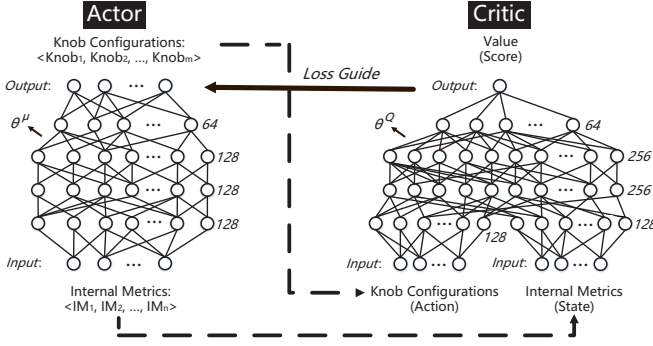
Actor

Knob Configurations: <Knob$_1$, Knob$_2$, ..., Knob$_m$>

Output:

...

$\theta^{\mu}$

64

128

128

128

Input:

...

Internal Metrics: <IM$_1$, IM$_2$, ..., IM$_n$>

Loss Guide

Critic

Value (Score)

Output:

$\theta^{Q}$

...

64

256

256

128

128

Input:

Input:

Knob Configurations (Action)

Internal Metrics (State)